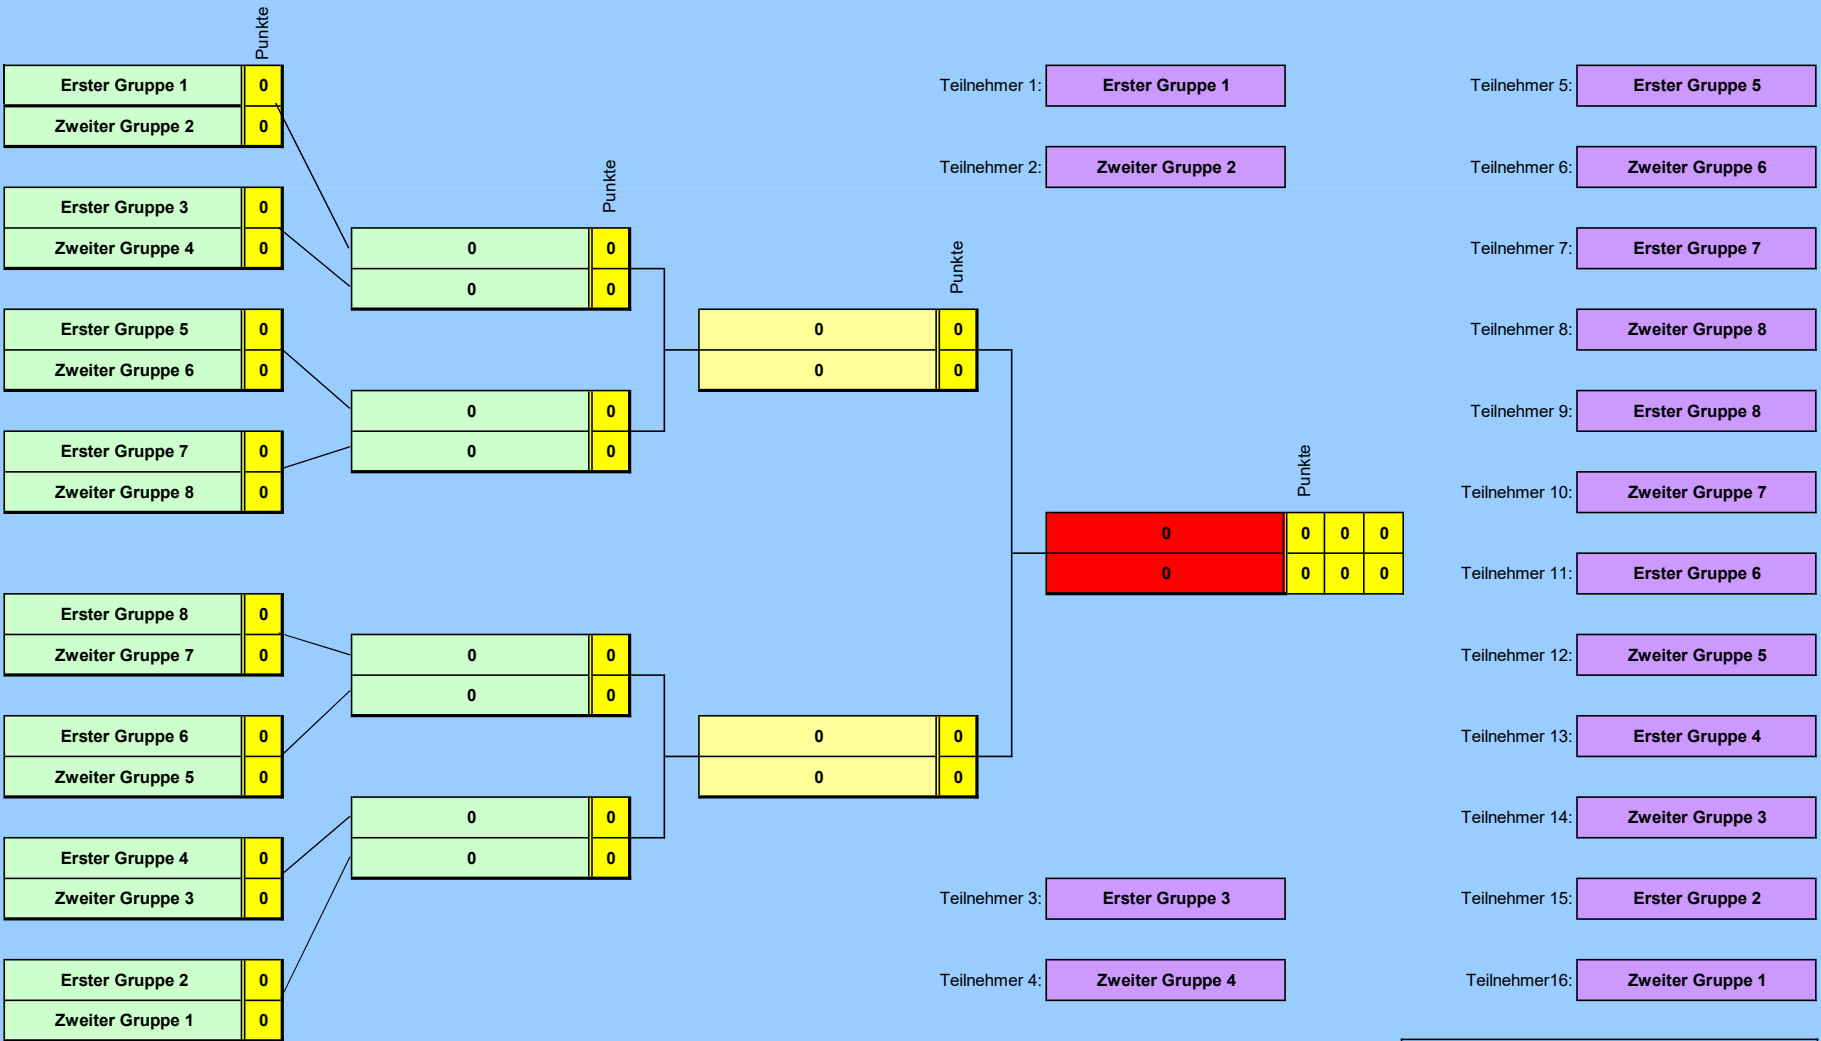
Punkte

| Erster Gruppe 1 | 0 |
|---|---|
| Zweiter Gruppe 2 | 0 |

| Erster Gruppe 3 | 0 |
|---|---|
| Zweiter Gruppe 4 | 0 |

| Erster Gruppe 5 | 0 |
|---|---|
| Zweiter Gruppe 6 | 0 |

| Erster Gruppe 7 | 0 |
|---|---|
| Zweiter Gruppe 8 | 0 |

| Erster Gruppe 8 | 0 |
|---|---|
| Zweiter Gruppe 7 | 0 |

| Erster Gruppe 6 | 0 |
|---|---|
| Zweiter Gruppe 5 | 0 |

| Erster Gruppe 4 | 0 |
|---|---|
| Zweiter Gruppe 3 | 0 |

| Erster Gruppe 2 | 0 |
|---|---|
| Zweiter Gruppe 1 | 0 |

Punkte

| 0 | 0 |
|---|---|
| 0 | 0 |

| 0 | 0 |
|---|---|
| 0 | 0 |

| 0 | 0 |
|---|---|
| 0 | 0 |

| 0 | 0 |
|---|---|
| 0 | 0 |

Punkte

| 0 | 0 |
|---|---|
| 0 | 0 |

| 0 | 0 |
|---|---|
| 0 | 0 |

Punkte

| 0 | 0 | 0 | 0 |
|---|---|---|---|
| 0 | 0 | 0 | 0 |

Teilnehmer 1: Erster Gruppe 1
Teilnehmer 2: Zweiter Gruppe 2
Teilnehmer 3: Erster Gruppe 3
Teilnehmer 4: Zweiter Gruppe 4

Teilnehmer 5: Erster Gruppe 5
Teilnehmer 6: Zweiter Gruppe 6
Teilnehmer 7: Erster Gruppe 7
Teilnehmer 8: Zweiter Gruppe 8
Teilnehmer 9: Erster Gruppe 8
Teilnehmer 10: Zweiter Gruppe 7
Teilnehmer 11: Erster Gruppe 6
Teilnehmer 12: Zweiter Gruppe 5
Teilnehmer 13: Erster Gruppe 4
Teilnehmer 14: Zweiter Gruppe 3
Teilnehmer 15: Erster Gruppe 2
Teilnehmer16: Zweiter Gruppe 1